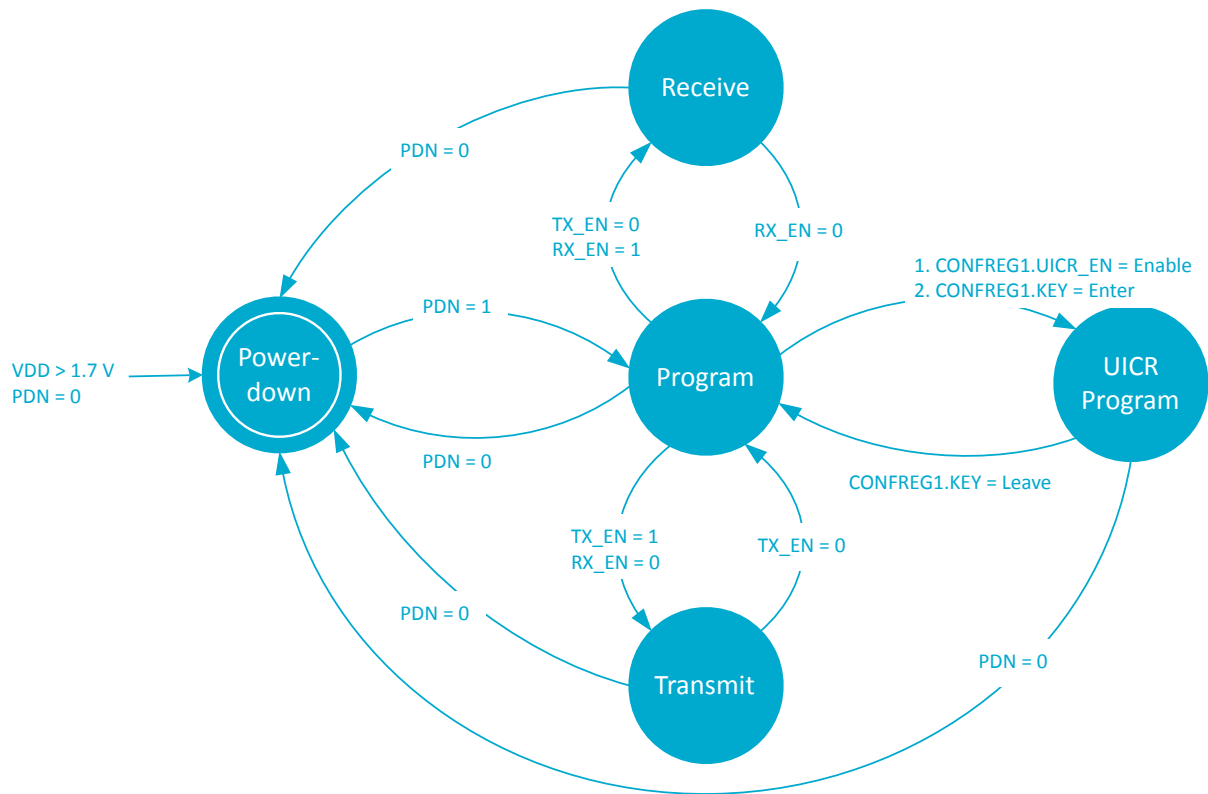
Receive

PDN = 0

TX_EN = 0
RX_EN = 1

RX_EN = 0

1. CONFREG1.UICR_EN = Enable
2. CONFREG1.KEY = Enter

PDN = 1

VDD > 1.7 V
PDN = 0

Power-down

Program

UICR Program

PDN = 0

CONFREG1.KEY = Leave

TX_EN = 1
RX_EN = 0

TX_EN = 0

PDN = 0

PDN = 0

Transmit